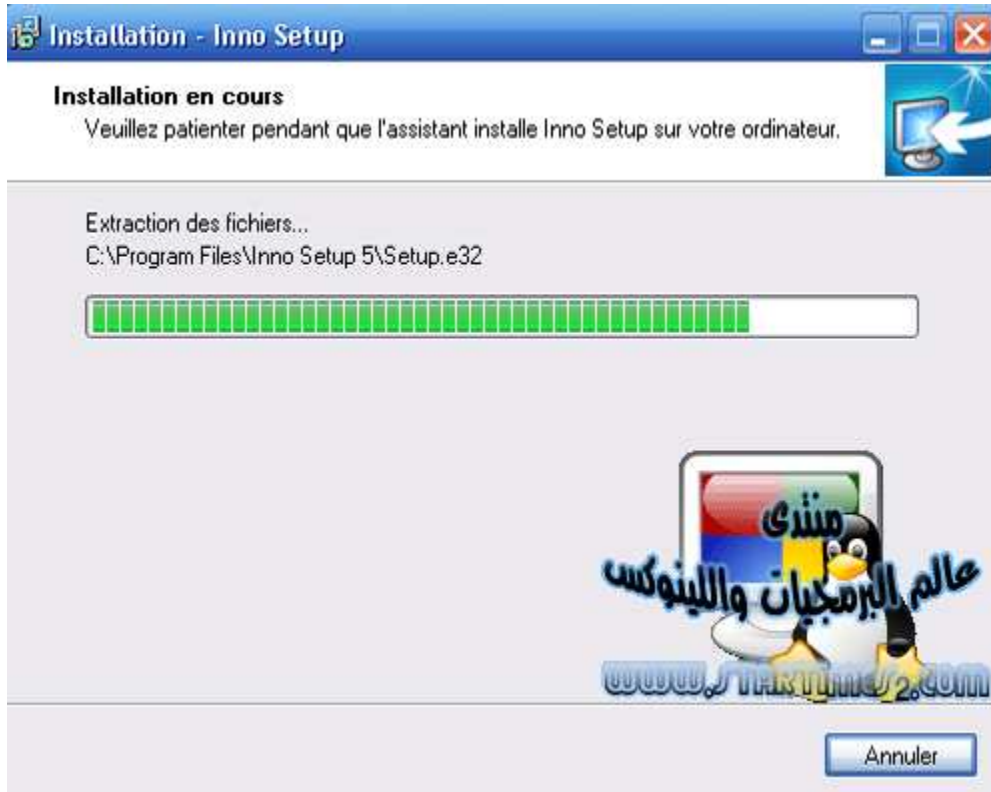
Installation - Inno Setup

Installation en cours
Veuillez patienter pendant que l'assistant installe Inno Setup sur votre ordinateur.

Extraction des fichiers...
C:\Program Files\Inno Setup 5\Setup.e32

منتدى
عالم البرمجيات واللينوكس
www.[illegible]2.com

Annuler